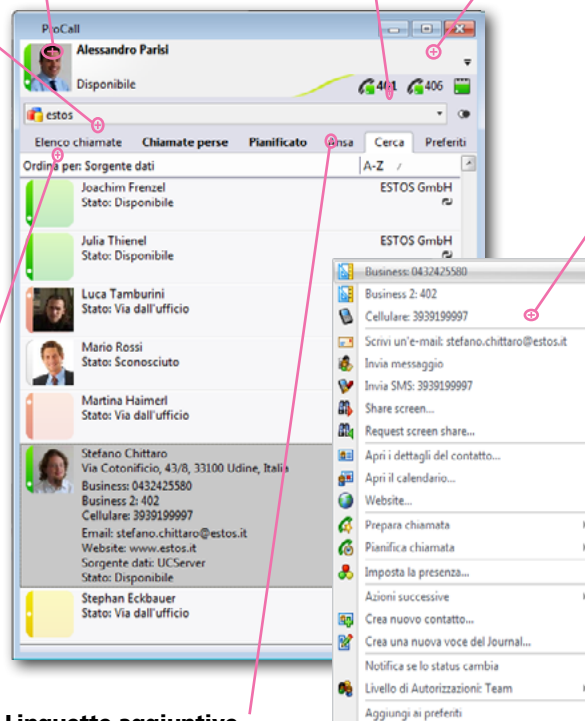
ProCall

Alessandro Parisi

Disponibile

401 406

estos

Elenco chiamate | Chiamate perse | Pianificato | Ansa | Cerca | Preferiti

Ordina per: Sorgente dati

A-Z

Joachim Frenzel
Stato: Disponibile

ESTOS GmbH

Julia Thienel
Stato: Disponibile

ESTOS GmbH

Luca Tamburini
Stato: Via dall'ufficio

Mario Rossi
Stato: Sconosciuto

Martina Haimerl
Stato: Via dall'ufficio

Stefano Chittaro
Via Cotonificio, 43/8, 33100 Udine, Italia
Business: 0432425580
Business 2: 402
Cellulare: 3939199997
Email: stefano.chittaro@estos.it
Website: www.estos.it
Sorgente dati: UCServer
Stato: Disponibile

Stephan Eckbauer
Stato: Via dall'ufficio

Business: 0432425580
Business 2: 402
Cellulare: 3939199997
Scrivi un'e-mail: stefano.chittaro@estos.it
Invia messaggio
Invia SMS: 3939199997
Share screen...
Request screen share...
Apri i dettagli del contatto...
Apri il calendario...
Website...
Prepara chiamata
Pianifica chiamata
Imposta la presenza...
Azioni successive
Crea nuovo contatto...
Crea una nuova voce del Journal...
Notifica se lo status cambia
Livello di Autorizzazioni: Team
Aggiungi ai preferiti

Linguetta aggiuntive